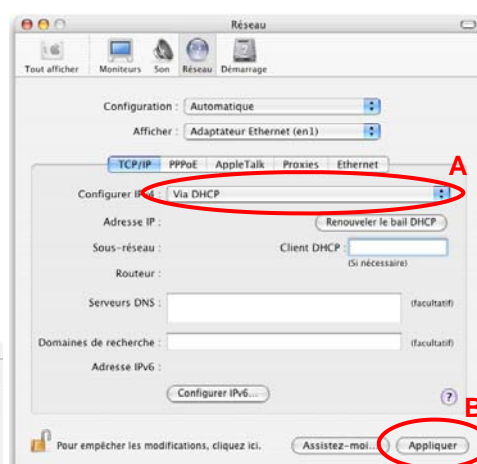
Réseau

Tout afficher | Moniteurs | Son | Réseau | Démarrage

Configuration : Automatique

Afficher : Adaptateur Ethernet (en1)

TCP/IP | PPPoE | AppleTalk | Proxies | Ethernet

A

Configurer IPv4 : Via DHCP

Adresse IP :

Renouveler le bail DHCP

Sous-réseau :

Client DHCP :

(Si nécessaire)

Routeur :

Serveurs DNS :

(facultatif)

Domaines de recherche :

(facultatif)

Adresse IPv6 :

Configurer IPv6...

?

B

Pour empêcher les modifications, cliquez ici.

Assistez-moi...

Appliquer